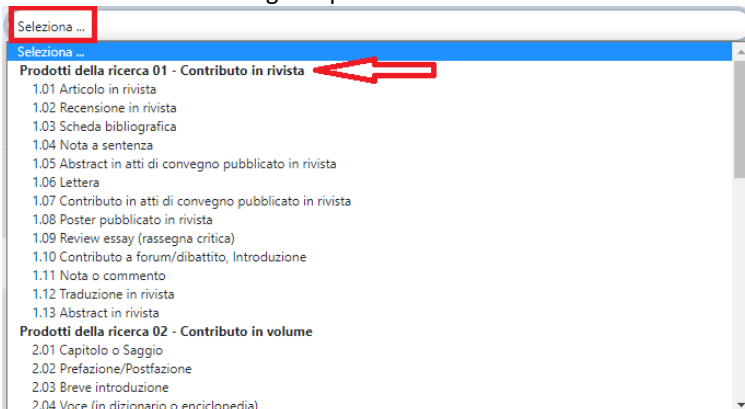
Seleziona ...

Seleziona ...

**Prodotti della ricerca 01 - Contributo in rivista**

1.01 Articolo in rivista
1.02 Recensione in rivista
1.03 Scheda bibliografica
1.04 Nota a sentenza
1.05 Abstract in atti di convegno pubblicato in rivista
1.06 Lettera
1.07 Contributo in atti di convegno pubblicato in rivista
1.08 Poster pubblicato in rivista
1.09 Review essay (rassegna critica)
1.10 Contributo a forum/dibattito, Introduzione
1.11 Nota o commento
1.12 Traduzione in rivista
1.13 Abstract in rivista

**Prodotti della ricerca 02 - Contributo in volume**

2.01 Capitolo o Saggio
2.02 Prefazione/Postfazione
2.03 Breve introduzione
2.04 Voce (in dizionario o enciclopedia)